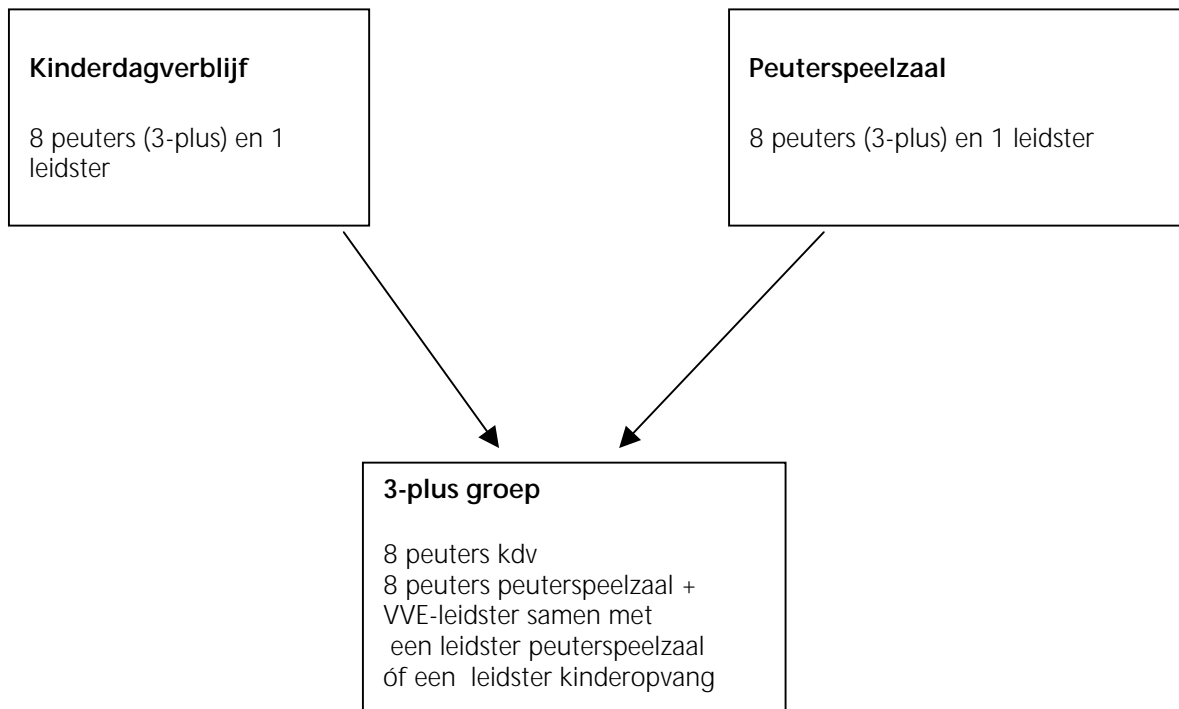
**Kinderdagverblijf**

8 peuters (3-plus) en 1 leidster

**Peuterspeelzaal**

8 peuters (3-plus) en 1 leidster

**3-plus groep**

8 peuters kdv
8 peuters peuterspeelzaal +
VVE-leidster samen met
een leidster peuterspeelzaal
óf een leidster kinderopvang